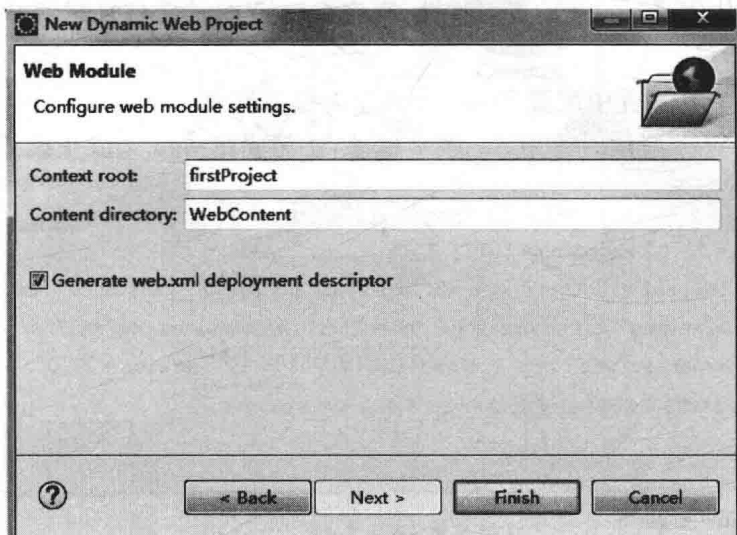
New Dynamic Web Project

Web Module

Configure web module settings.

Context root: firstProject

Content directory: WebContent

Generate web.xml deployment descriptor

?

< Back

Next >

Finish

Cancel